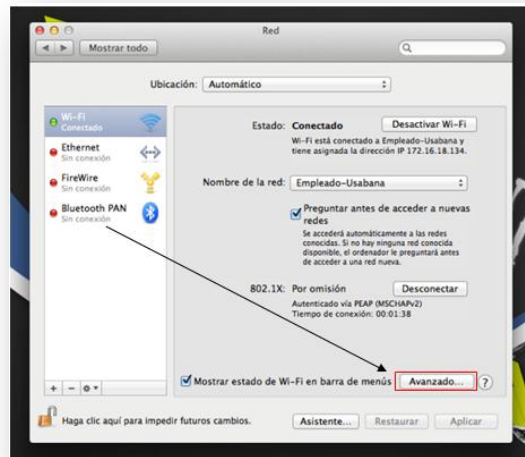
Red

Mostrar todo

Ubicación: Automático

Wi-Fi
Conectado

Ethernet
Sin conexión

FireWire
Sin conexión

Bluetooth PAN
Sin conexión

Estado: Conectado

Desactivar Wi-Fi

Wi-Fi está conectado a Empleado-Usabana y tiene asignada la dirección IP 172.16.18.134.

Nombre de la red: Empleado-Usabana

Preguntar antes de acceder a nuevas redes

Se accederá automáticamente a las redes conocidas. Si no hay ninguna red conocida disponible, el ordenador le preguntará antes de acceder a una red nueva.

802.1X: Por omisión

Desconectar

Autenticado vía PEAP (MSCHAPv2)
Tiempo de conexión: 00:01:38

Mostrar estado de Wi-Fi en barra de menús

Avanzado...

?

Haga clic aquí para impedir futuros cambios.

Asistente...

Restaurar

Aplicar